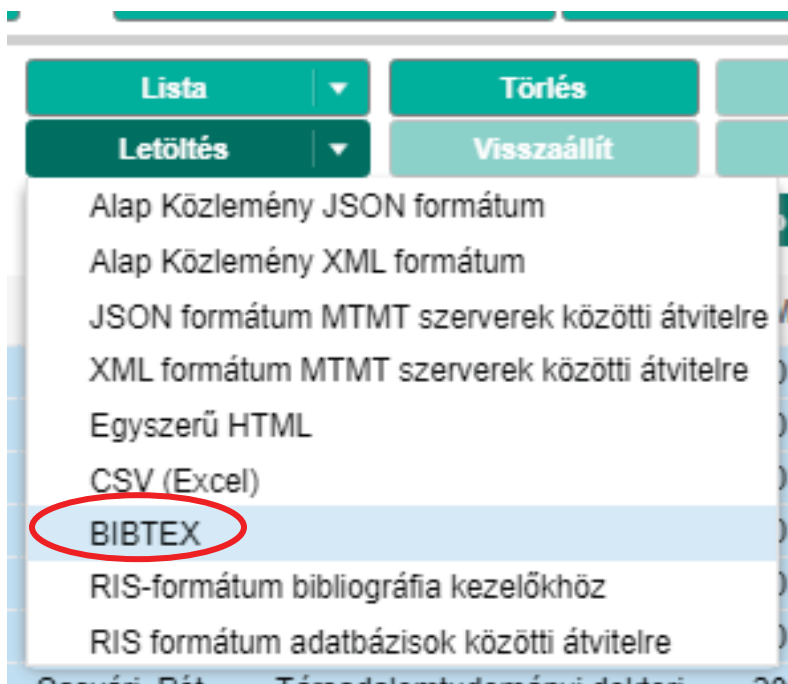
Lista
Törlés
Letöltés
Visszaállít
Alap Közlemény JSON formátum
Alap Közlemény XML formátum
JSON formátum MTMT szerverek közötti átvitelre
XML formátum MTMT szerverek közötti átvitelre
Egyszerű HTML
CSV (Excel)
BIBTEX
RIS-formátum bibliográfia kezelőkhöz
RIS formátum adatbázisok közötti átvitelre
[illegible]